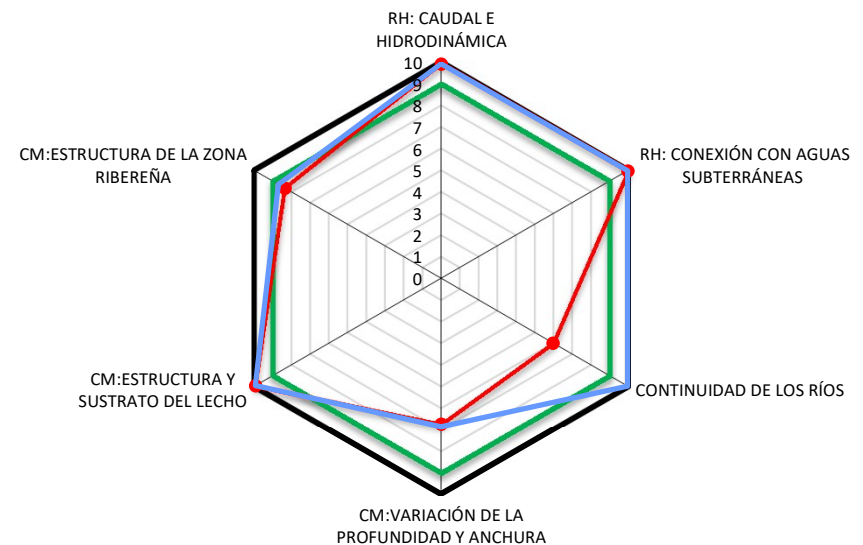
RH: CAUDAL E HIDRODINÁMICA

10
9
8
7
6
5
4
3
2
1
0

RH: CONEXIÓN CON AGUAS SUBTERRÁNEAS

CONTINUIDAD DE LOS RÍOS

CM:VARIACIÓN DE LA PROFUNDIDAD Y ANCHURA

CM:ESTRUCTURA Y SUSTRATO DEL LECHO

CM:ESTRUCTURA DE LA ZONA RIBEREÑA